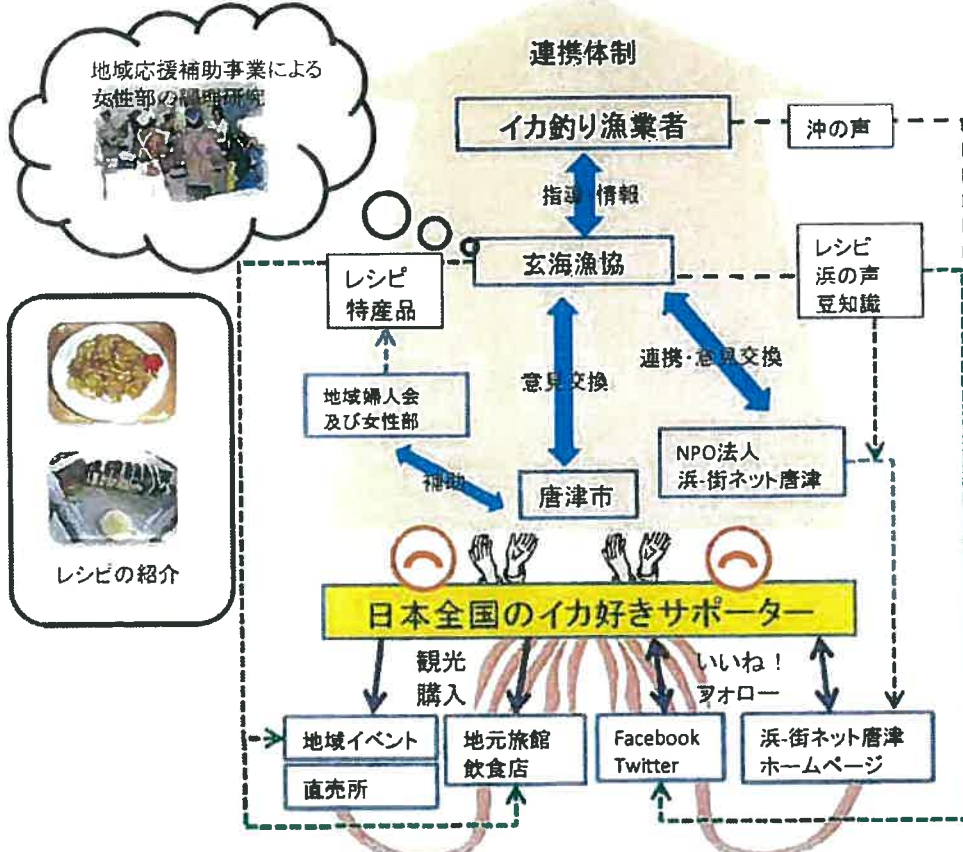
連携体制

地域応援補助事業による女性部の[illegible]

イカ釣り漁業者

沖の声

指導 情報

玄海漁協

レシピ
特産品

レシピ
浜の声
豆知識

意見交換

連携・意見交換

地域婦人会
及び女性部

NPO法人
浜-街ネット唐津

補助

唐津市

レシピの紹介

日本全国のイカ好きサポーター

観光
購入

いいね！
フォロー

地域イベント

直売所

地元旅館
飲食店

Facebook
Twitter

浜-街ネット唐津
ホームページ